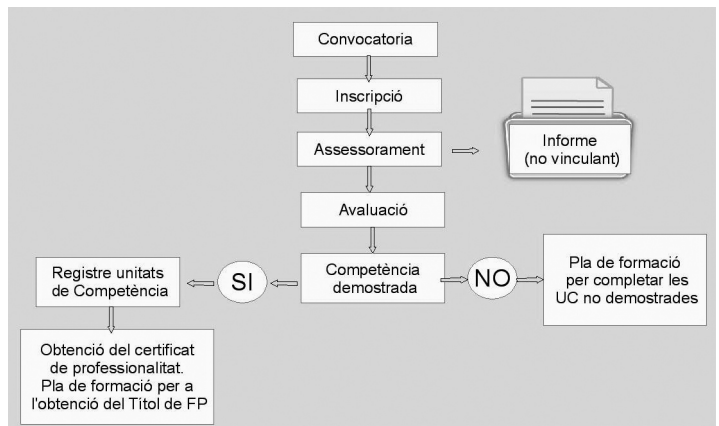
Convocatoria

Inscripció

Assessorament

Informe (no vinculant)

Avaluació

Competència demostrada

SI

NO

Registre unitats de Competència

Pla de formació per completar les UC no demostrades

Obtenció del certificat de professionalitat. Pla de formació per a l'obtenció del Títol de FP